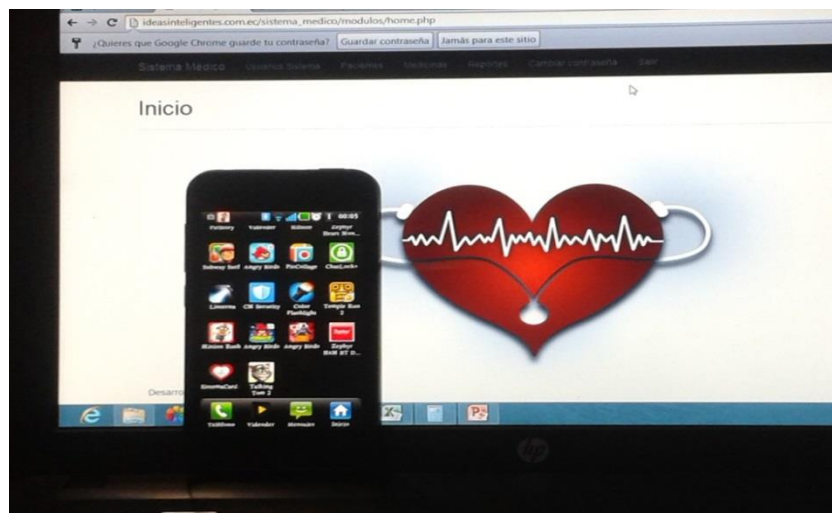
ideasinteligentes.com.ec/sistema_medico/modulos/home.php

¿Quieres que Google Chrome guarde tu contraseña? Guardar contraseña Jamás para este sitio

Sistema Médico Usuarios Sistema Pacientes Medicinas Reportes Cambiar contraseña Salir

Inicio

00:05

Factory Valendar Kiltone Zephyr Heart Mon...

Subway Surf Angry Birds PicCollage ChatLock+

Linterna CM Security Color Flashlight Temple Run 2

Minion Rush Angry Birds Angry Birds Zephyr HxM BT D...

SmartCard Talking Tom 2

Teléfono Valendar Mensajes Inicio

Desarro

hp